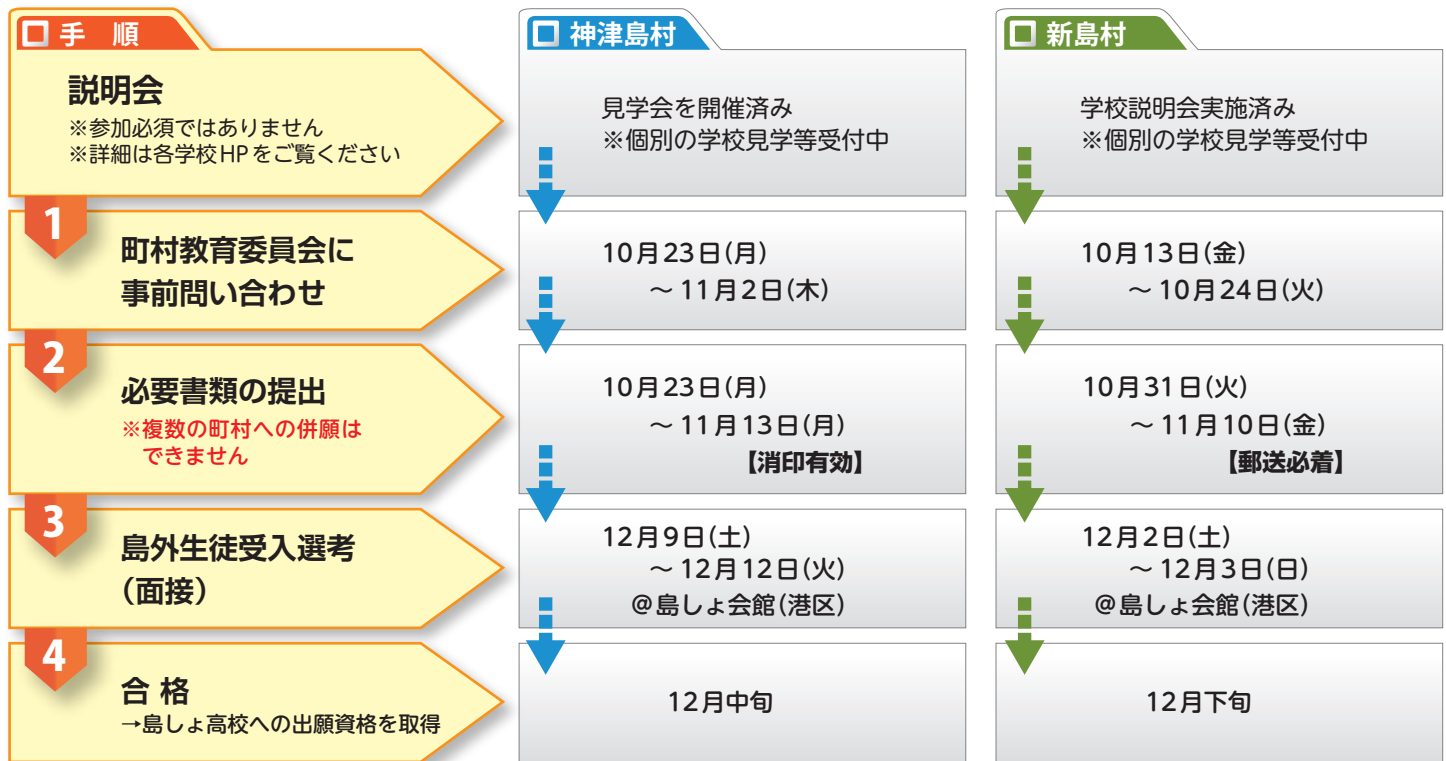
| 手 順 | 神津島村 | 新島村 |
|---|---|---|
| 説明会 ※参加必須ではありません ※詳細は各学校HPをご覧ください | 見学会を開催済み ※個別の学校見学等受付中 | 学校説明会実施済み ※個別の学校見学等受付中 |
| 1 町村教育委員会に事前問い合わせ | 10月23日(月) ～11月2日(木) | 10月13日(金) ～10月24日(火) |
| 2 必要書類の提出 ※複数の町村への併願はできません | 10月23日(月) ～11月13日(月) 【消印有効】 | 10月31日(火) ～11月10日(金) 【郵送必着】 |
| 3 島外生徒受入選考 (面接) | 12月9日(土) ～12月12日(火) @島しょ会館(港区) | 12月2日(土) ～12月3日(日) @島しょ会館(港区) |
| 4 合 格 →島しょ高校への出願資格を取得 | 12月中旬 | 12月下旬 |